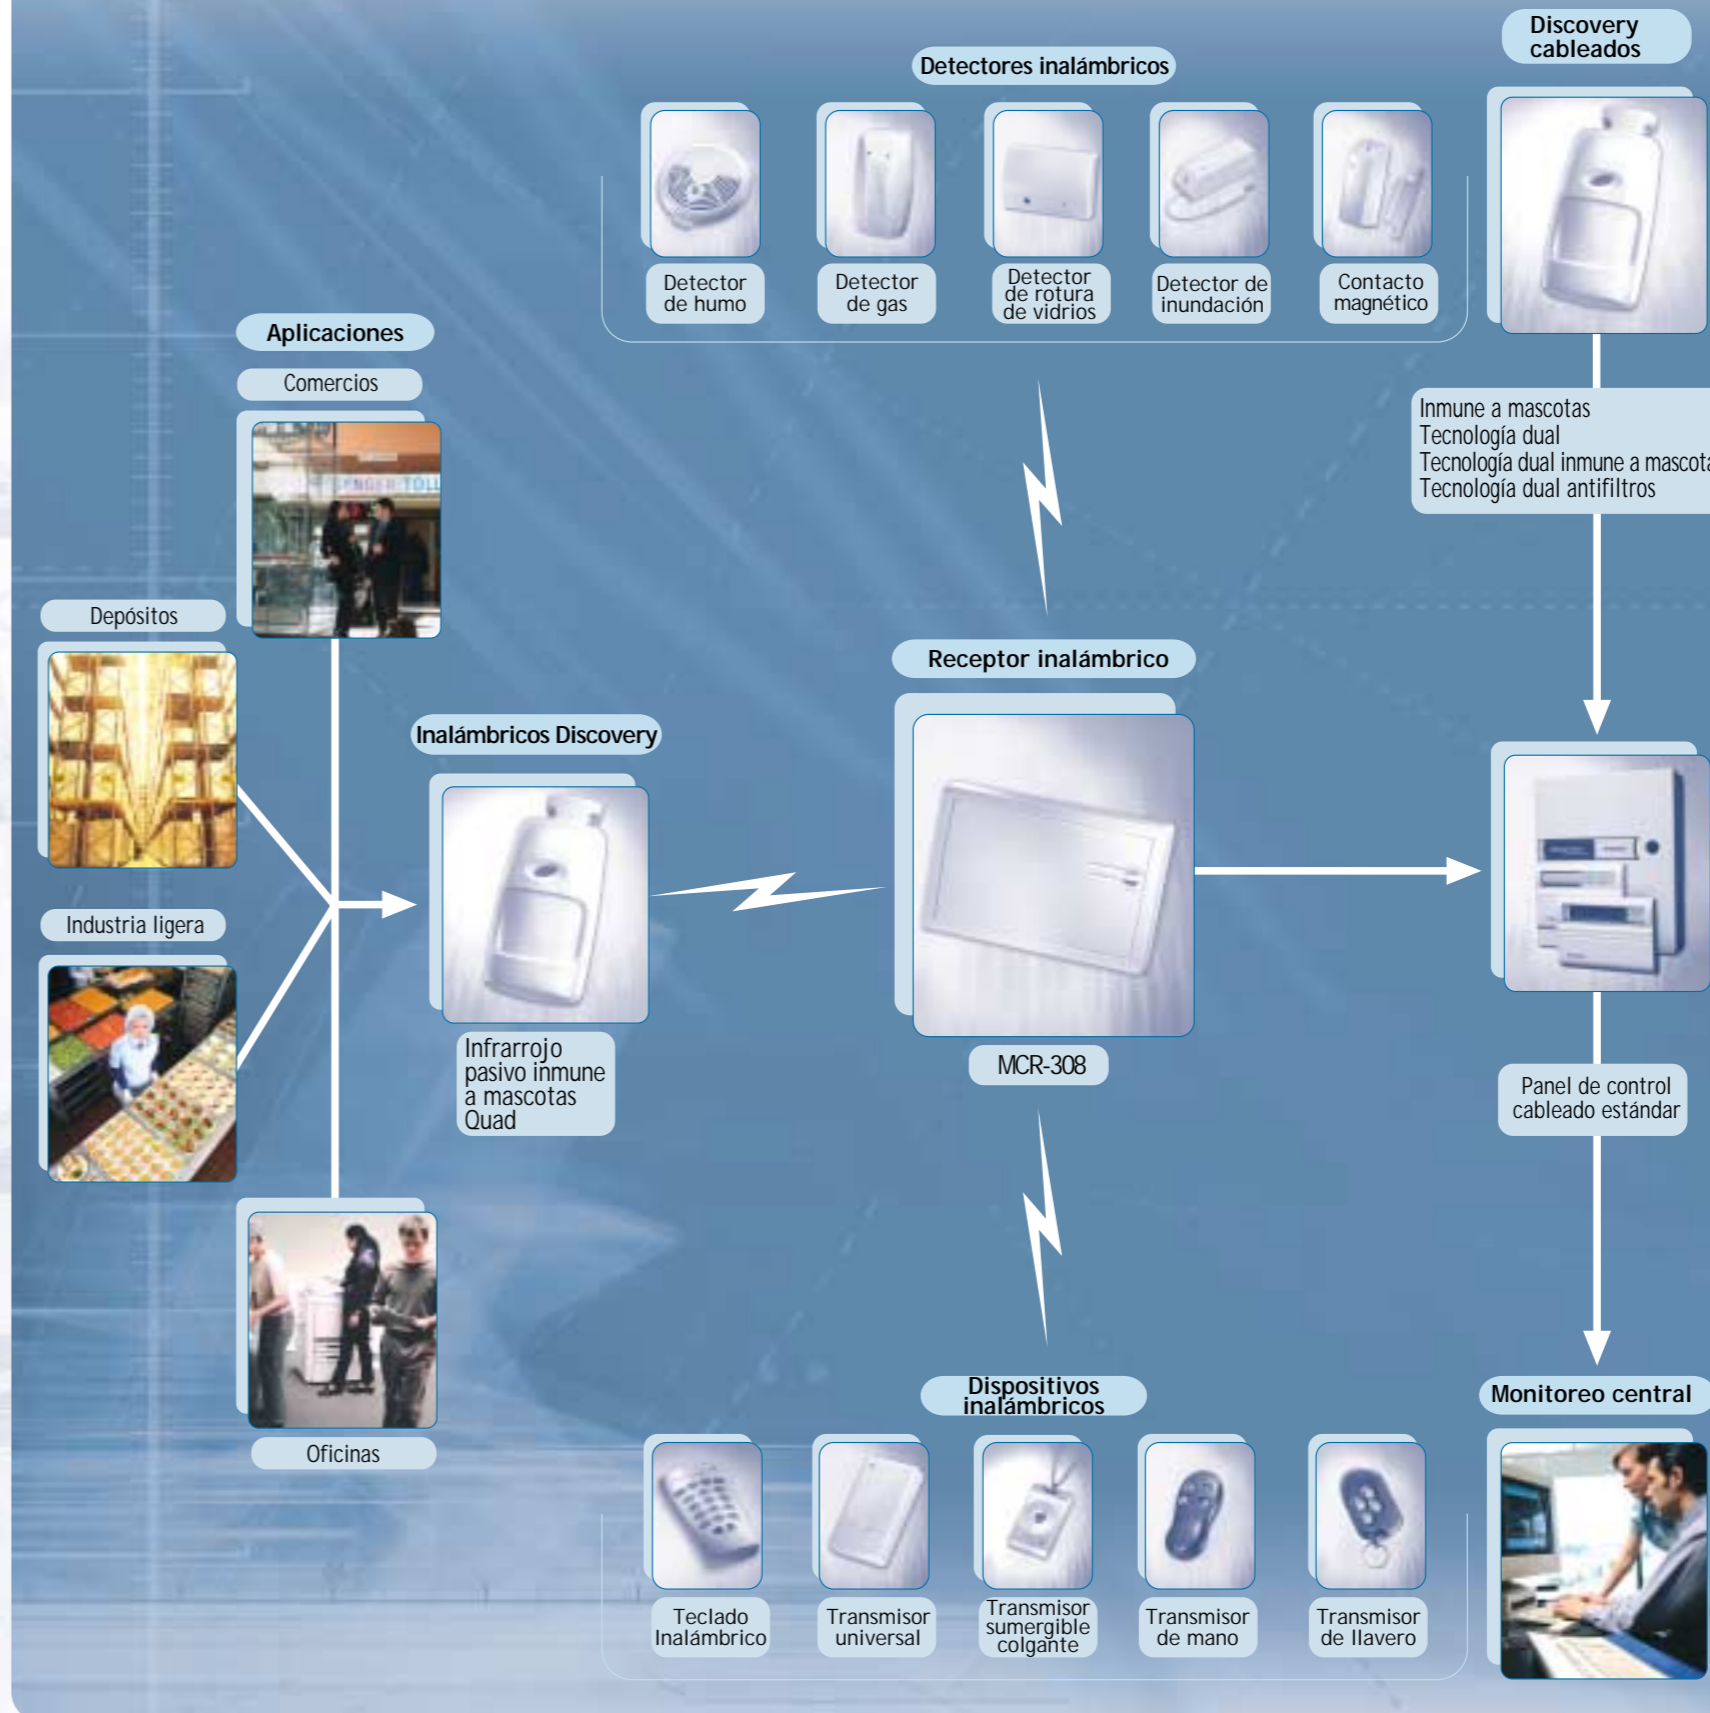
Detectores inalámbricos

Detector de humo

Detector de gas

Detector de rotura de vidrios

Detector de inundación

Contacto magnético

Discovery cableados

Inmune a mascotas
Tecnología dual
Tecnología dual inmune a mascota
Tecnología dual antifiltros

Aplicaciones

Comercios

Depósitos

Industria ligera

Oficinas

Inalámbricos Discovery

Infrarrojo pasivo inmune a mascotas Quad

Receptor inalámbrico

MCR-308

Panel de control cableado estándar

Monitoreo central

Dispositivos inalámbricos

Teclado Inalámbrico

Transmisor universal

Transmisor sumergible colgante

Transmisor de mano

Transmisor de llavero